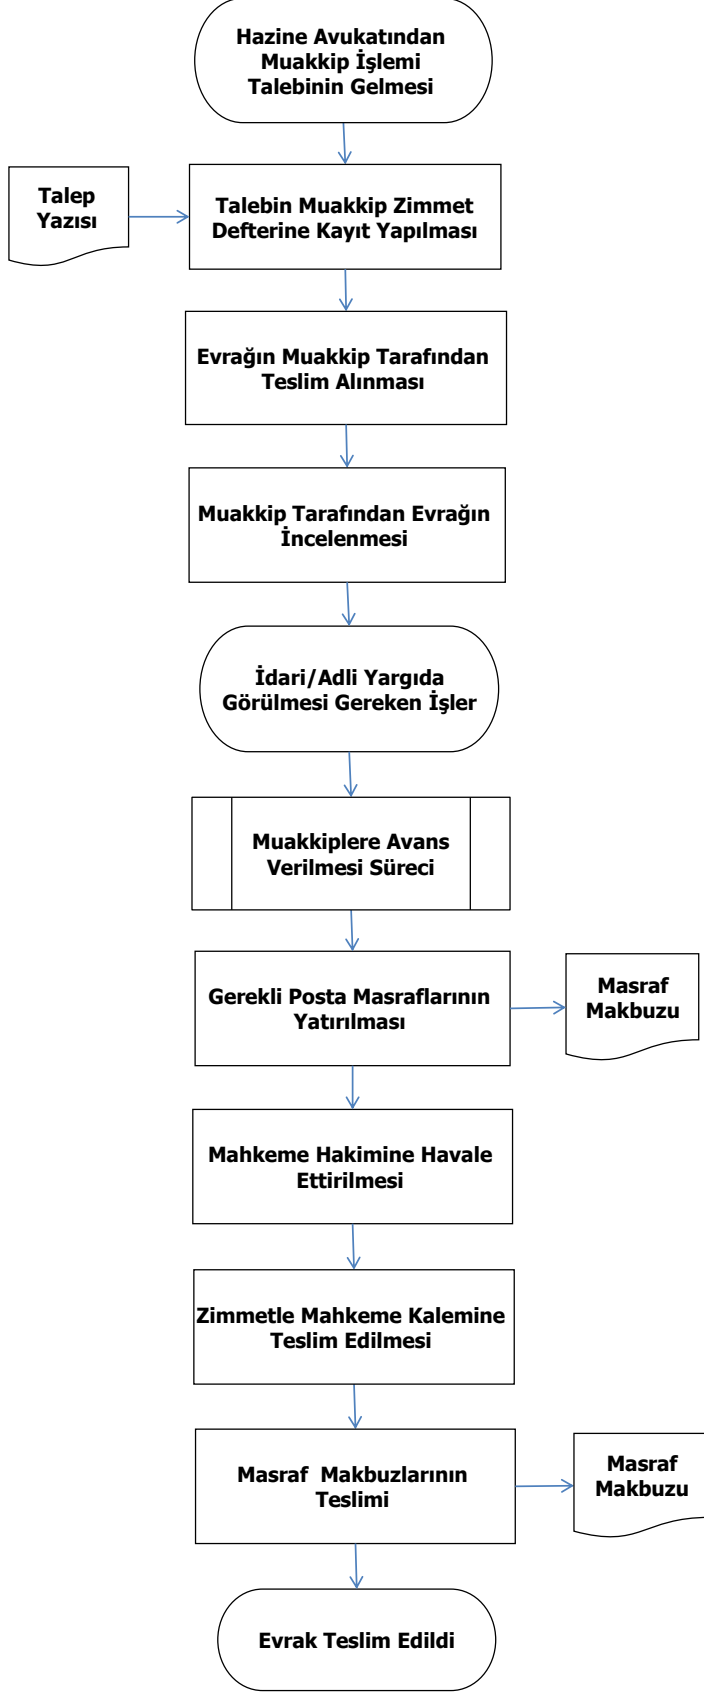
Hazine Avukatından Muakkip İşlemi Talebinin Gelmesi

Talep Yazısı

Talebin Muakkip Zimmet Defterine Kayıt Yapılması

Evrağın Muakkip Tarafından Teslim Alınması

Muakkip Tarafından Evrağın İncelenmesi

İdari/Adli Yargıda Görülmesi Gereken İşler

Muakkiplere Avans Verilmesi Süreci

Gerekli Posta Masraflarının Yatırılması

Masraf Makbuzu

Mahkeme Hakimine Havale Ettirilmesi

Zimmetle Mahkeme Kalemine Teslim Edilmesi

Masraf  Makbuzlarının Teslimi

Masraf Makbuzu

Evrak Teslim Edildi